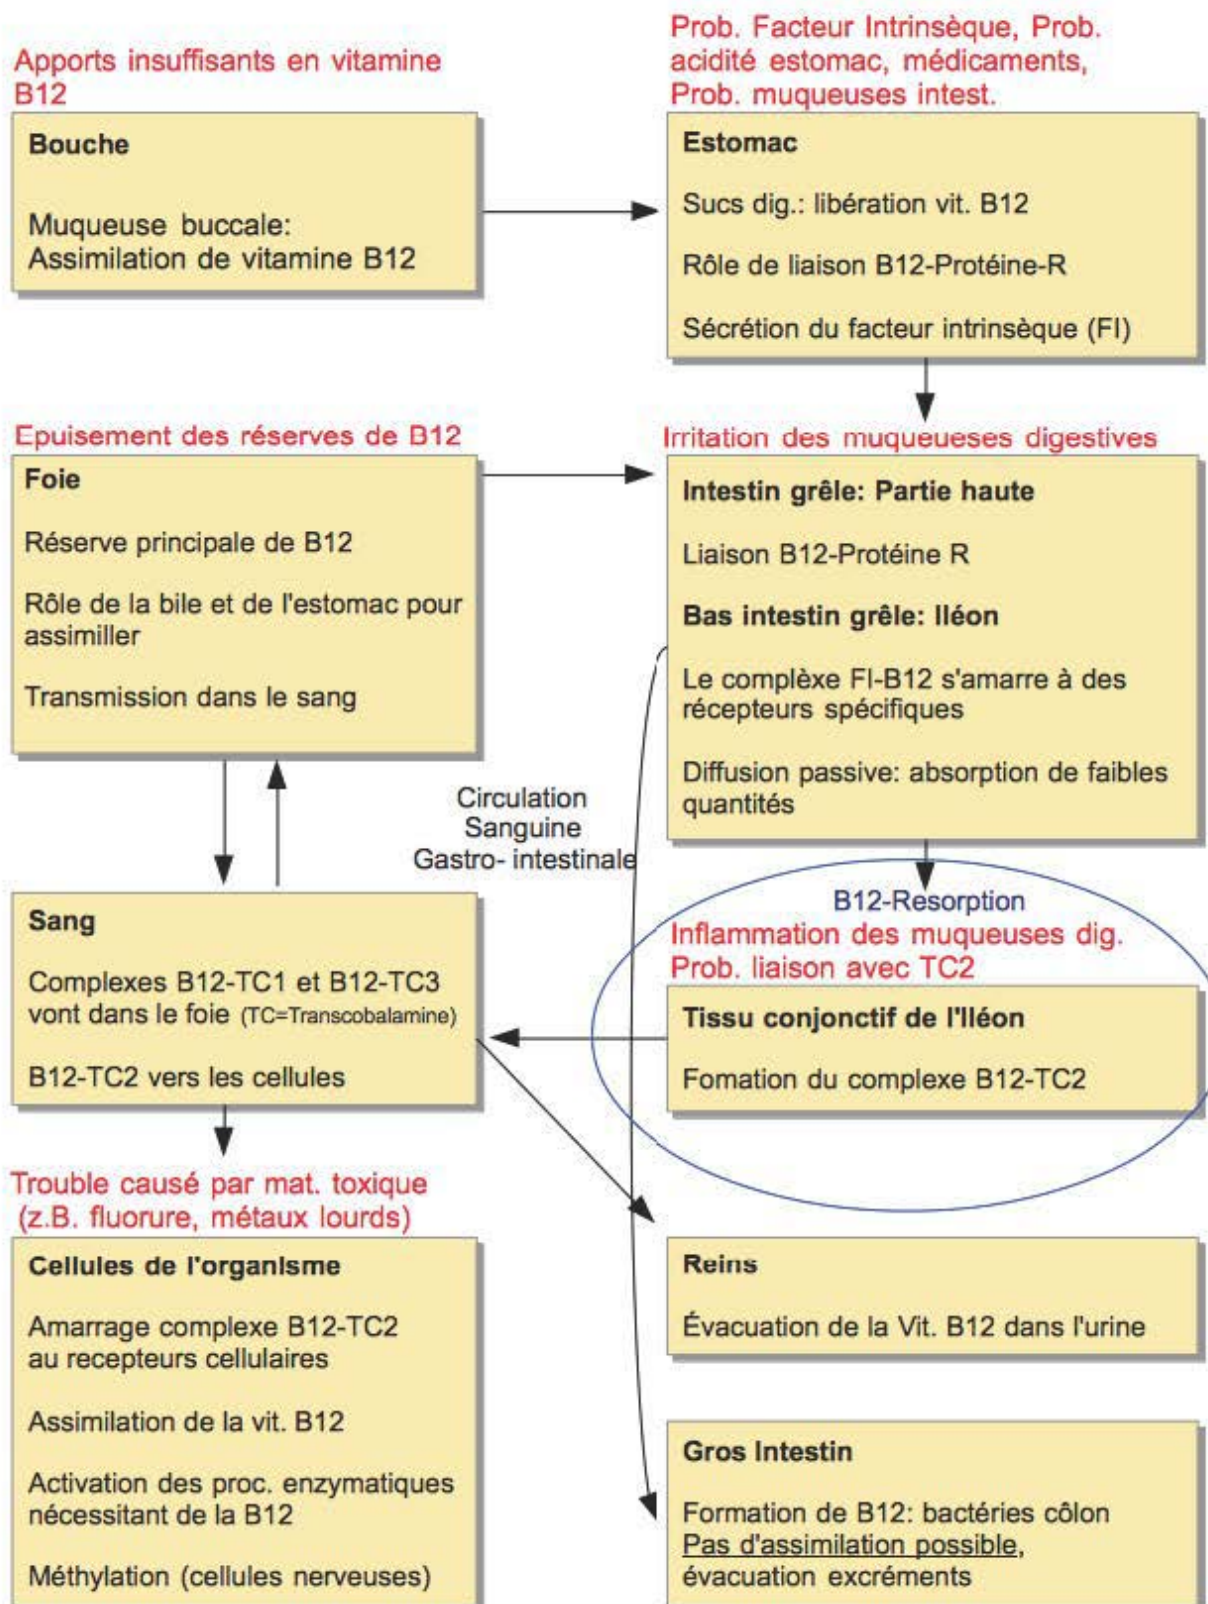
Apports insuffisants en vitamine B12

Bouche

Muqueuse buccale: Assimilation de vitamine B12

Prob. Facteur Intrinsèque, Prob. acidité estomac, médicaments, Prob. muqueuses intest.

Estomac

Sucs dig.: libération vit. B12

Rôle de liaison B12-Protéine-R

Sécrétion du facteur intrinsèque (FI)

Epuisement des réserves de B12

Foie

Réserve principale de B12

Rôle de la bile et de l'estomac pour assimiller

Transmission dans le sang

Irritation des muqueuses digestives

Intestin grêle: Partie haute

Liaison B12-Protéine R

Bas intestin grêle: Iléon

Le complèxe FI-B12 s'amarre à des récepteurs spécifiques

Diffusion passive: absorption de faibles quantités

Circulation Sanguine Gastro- intestinale

B12-Resorption

Inflammation des muqueuses dig.
Prob. liaison avec TC2

Sang

Complexes B12-TC1 et B12-TC3 vont dans le foie (TC=Transcobalamine)

B12-TC2 vers les cellules

Tissu conjonctif de l'Iléon

Fomation du complexe B12-TC2

Trouble causé par mat. toxique (z.B. fluorure, métaux lourds)

Cellules de l'organisme

Amarrage complexe B12-TC2 au recepteurs cellulaires

Assimilation de la vit. B12

Activation des proc. enzymatiques nécessitant de la B12

Méthylation (cellules nerveuses)

Reins

Évacuation de la Vit. B12 dans l'urine

Gros Intestin

Formation de B12: bactéries côlon
Pas d'assimilation possible, évacuation excréments